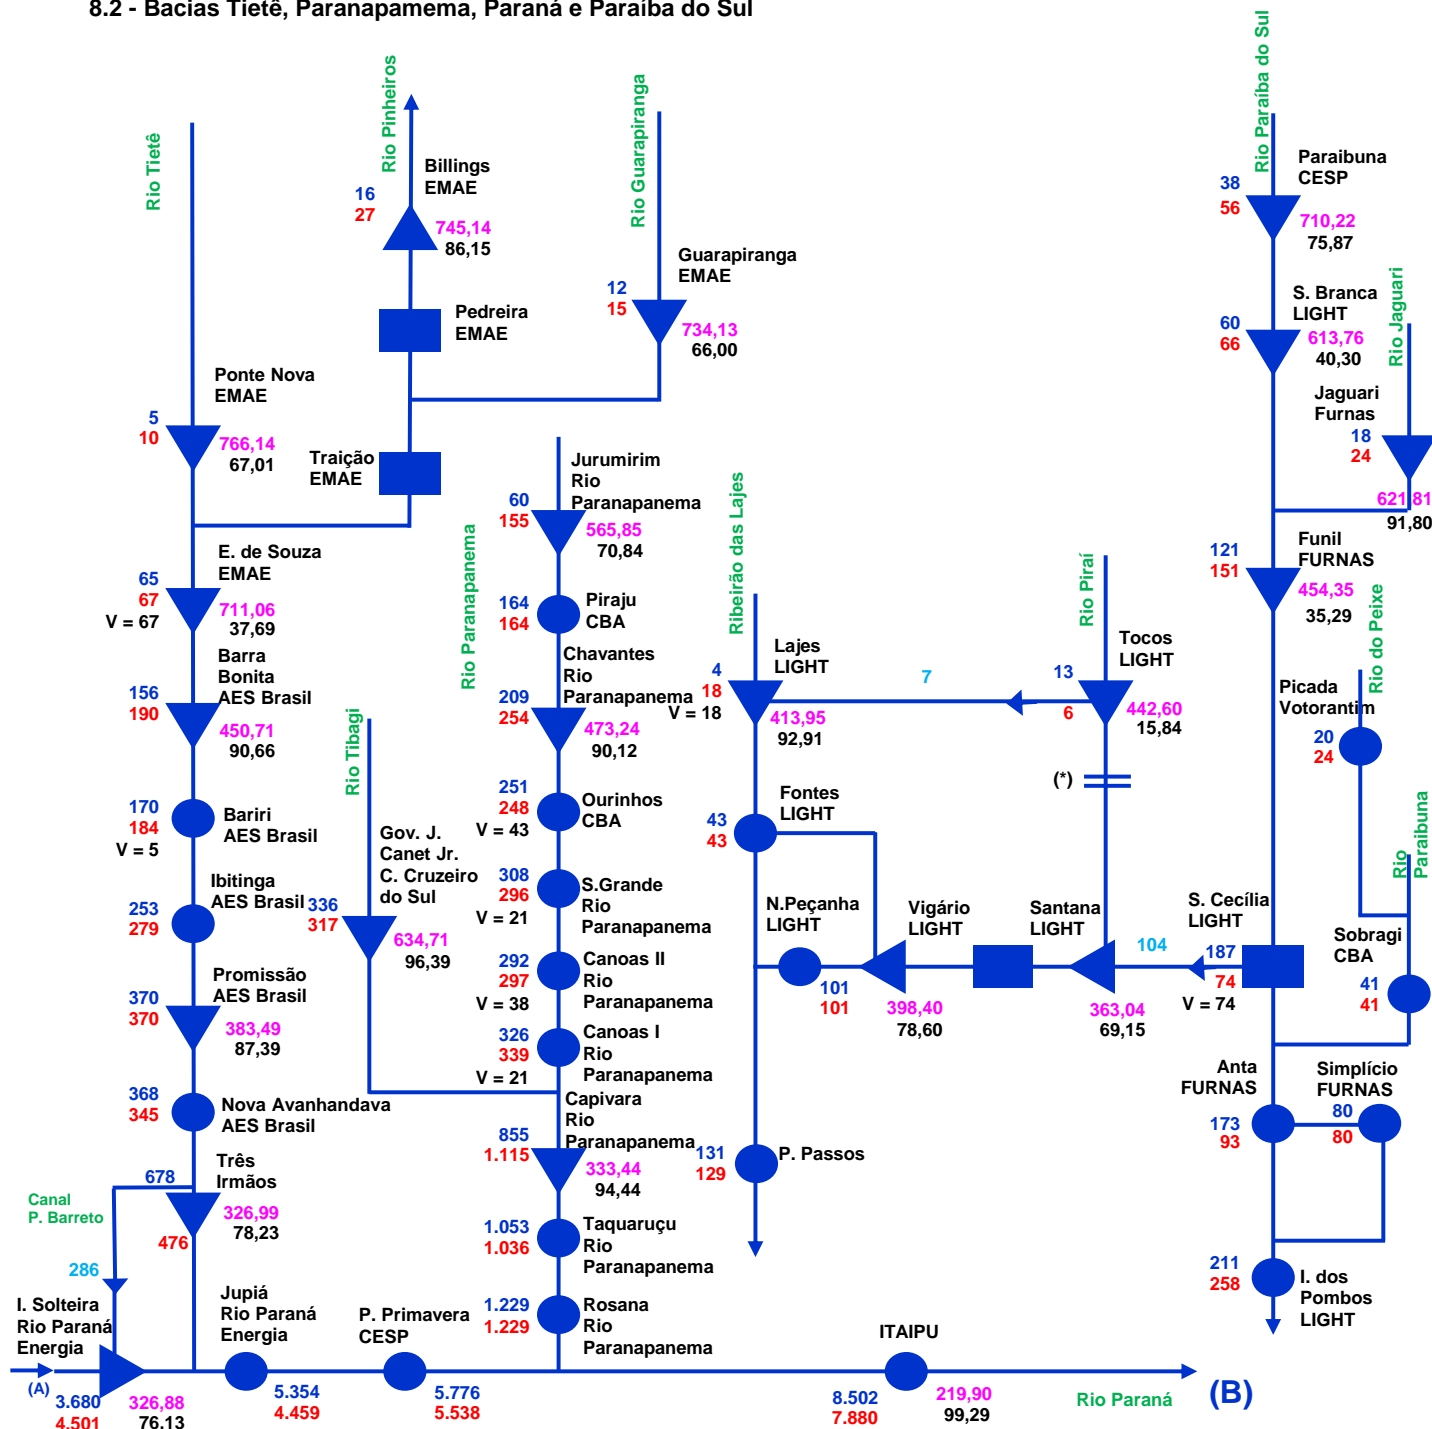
8.2 - Bacias Tietê, Paranapamema, Paraná e Paraíba do Sul

Rio Tietê

Rio Pinheiros

Billings
EMAE
16
27
745,14
86,15

Pedreira
EMAE

Rio Guarapiranga

Guarapiranga
EMAE
12
15
734,13
66,00

Ponte Nova
EMAE
5
10
766,14
67,01

Traição
EMAE

E. de Souza
EMAE
65
67
V = 67
711,06
37,69

Barra
Bonita
AES Brasil
156
190
450,71
90,66

Bariri
AES Brasil
170
184
V = 5

Ibitinga
AES Brasil
253
279

Promissão
AES Brasil
370
370
383,49
87,39

Nova Avanhandava
AES Brasil
368
345

Três
Irmãos
678
476
326,99
78,23

Canal
P. Barreto
286

I. Solteira
Rio Paraná
Energia
(A)
3.680
4.501
326,88
76.13

Jupiá
Rio Paraná
Energia
5.354
4.459

P. Primavera
CESP
5.776
5.538

Rio Tibagi

Gov. J.
Canet Jr.
C. Cruzeiro
do Sul
336
317
634,71
96,39

Rio Paranapanema

Jurumirim
Rio
Paranapanema
60
155
565,85
70,84

Piraju
CBA
164
164

Chavantes
Rio
Paranapanema
209
254
473,24
90,12

Ourinhos
CBA
251
248
V = 43

S.Grande
Rio
Paranapanema
308
296
V = 21

Canoas II
Rio
Paranapanema
292
297
V = 38

Canoas I
Rio
Paranapanema
326
339
V = 21

Capivara
Rio
Paranapanema
855
1.115
333,44
94,44

Taquaruçu
Rio
Paranapanema
1.053
1.036

Rosana
Rio
Paranapanema
1.229
1.229

ITAIPU
8.502
7.880
219,90
99,29

Rio Paraná
(B)

Ribeirão das Lajes

Lajes
LIGHT
4
18
V = 18
413,95
92,91

7

Rio Piraí

Tocos
LIGHT
13
6
442,60
15,84

(*)

Fontes
LIGHT
43
43

N.Peçanha
LIGHT
101
101

Vigário
LIGHT
398,40
78,60

Santana
LIGHT
363,04
69,15

104

P. Passos
131
129

Rio Paraíba do Sul

Paraibuna
CESP
38
56
710,22
75,87

S. Branca
LIGHT
60
66
613,76
40,30

Rio Jaguari

Jaguari
Furnas
18
24
621,81
91,80

Funil
FURNAS
121
151
454,35
35,29

Rio do Peixe

Picada
Votorantim
20
24

Rio
Paraibuna

S. Cecília
LIGHT
187
74
V = 74

Sobragi
CBA
41
41

Anta
FURNAS
173
93

Simplício
FURNAS
80
80

I. dos
Pombos
LIGHT
211
258